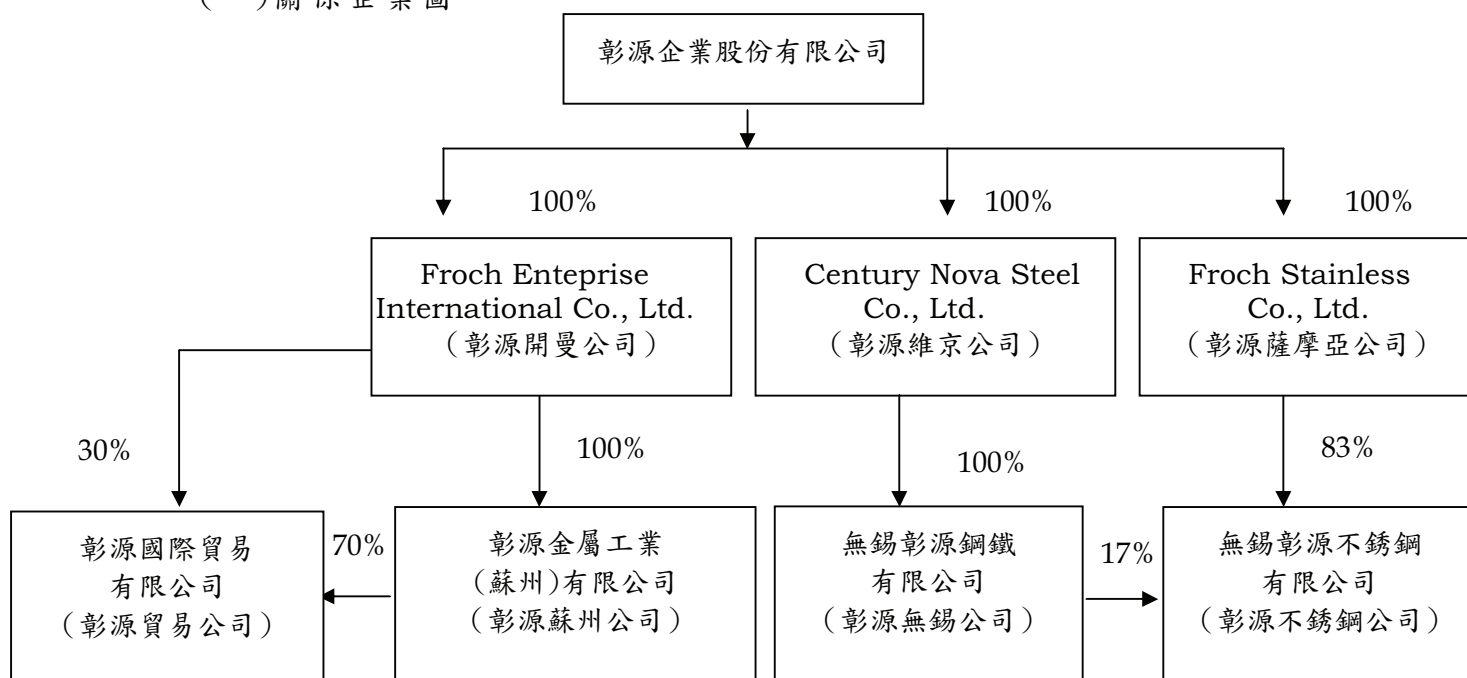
(　)關係企業圖

彰源企業股份有限公司

100%

100%

100%

Froch Enteprise International Co., Ltd.
（彰源開曼公司）

Century Nova Steel Co., Ltd.
（彰源維京公司）

Froch Stainless Co., Ltd.
（彰源薩摩亞公司）

30%

100%

100%

83%

彰源國際貿易
有限公司
（彰源貿易公司）

70%

彰源金屬工業
(蘇州)有限公司
（彰源蘇州公司）

無錫彰源鋼鐵
有限公司
（彰源無錫公司）

17%

無錫彰源不銹鋼
有限公司
（彰源不銹鋼公司）